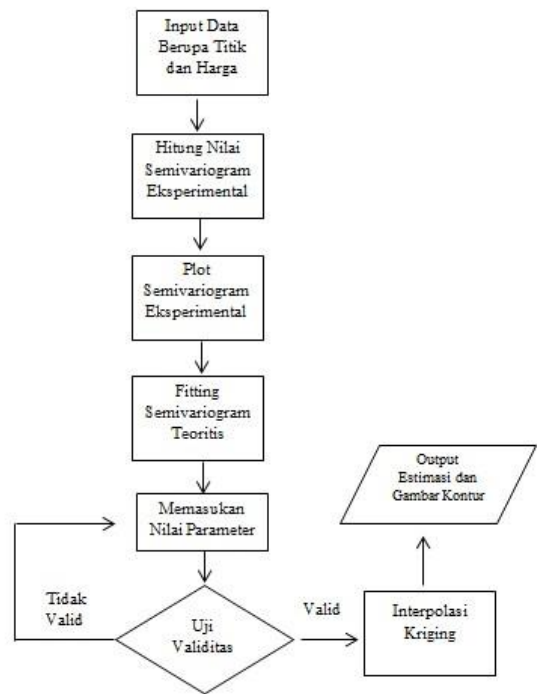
Input Data Berupa Titik dan Harga

Hitung Nilai Semivariogram Eksperimental

Plot Semivariogram Eksperimental

Fitting Semivariogram Teoritis

Memasukan Nilai Parameter

Uji Validitas

Tidak Valid

Valid

Interpolasi Kriging

Output Estimasi dan Gambar Kontur